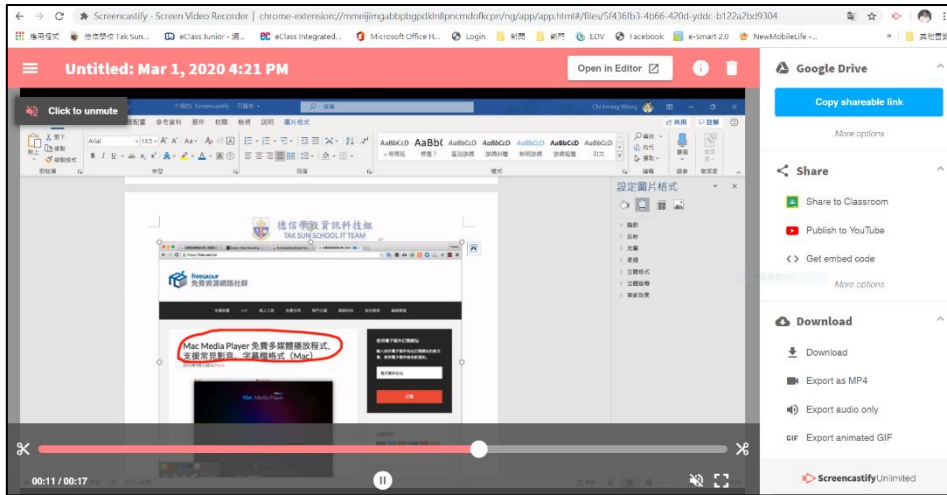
Screencastify - Screen Video Recorder | chrome-extension://mmeijimgabbpbgpdklnllpncmdofkcpn/ng/app.html#/files/5f436fb3-4b66-420d-yddc-b122a2bd9304

應用程式 德信學校 Tak Sun... eClass Junior - 網... eClass Integrated... Microsoft Office H... Login 新聞 節問 EDV Facebook e-Smart 2.0 NewMobileLife - 其他書籤

Untitled: Mar 1, 2020 4:21 PM

Open in Editor

Click to unmute

Chi Keung Wong

檔案 常用 插入 設計 版面配置 參考資料 郵件 校閱 檢視 說明 圖片格式

Arial 13.5

AaBbCcD AaBb( AaBbCcD AaBbCcD AaBbCcD AaBbCcD AaBbCcD

剪貼簿 字型 段落 樣式 編輯

設定圖片格式

德信學校資訊科技組
TAK SUN SCHOOL IT TEAM

freegroup
免費資源網路社群

Mac Media Player 免費多媒體播放程式，支援常見影音、字幕檔格式（Mac）

Mac Media Player

00:11 / 00:17

Google Drive

Copy shareable link

More options

Share

Share to Classroom

Publish to YouTube

Get embed code

More options

Download

Download

Export as MP4

Export audio only

GIF Export animated GIF

Screencastify Unlimited